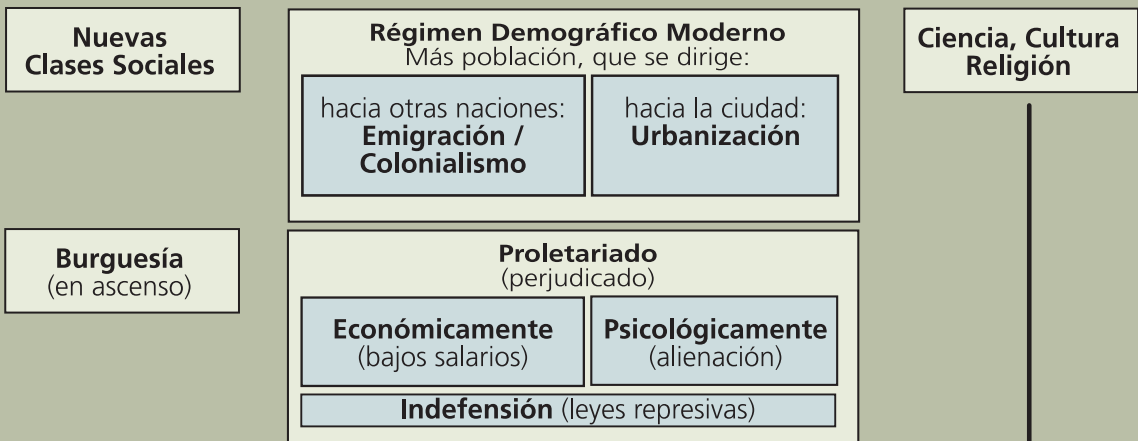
Nuevas Clases Sociales

Régimen Demográfico Moderno
Más población, que se dirige:

hacia otras naciones: **Emigración / Colonialismo**

hacia la ciudad: **Urbanización**

Ciencia, Cultura Religión

Burguesía
(en ascenso)

Proletariado
(perjudicado)

Económicamente
(bajos salarios)

Psicológicamente
(alienación)

Indefensión (leyes represivas)